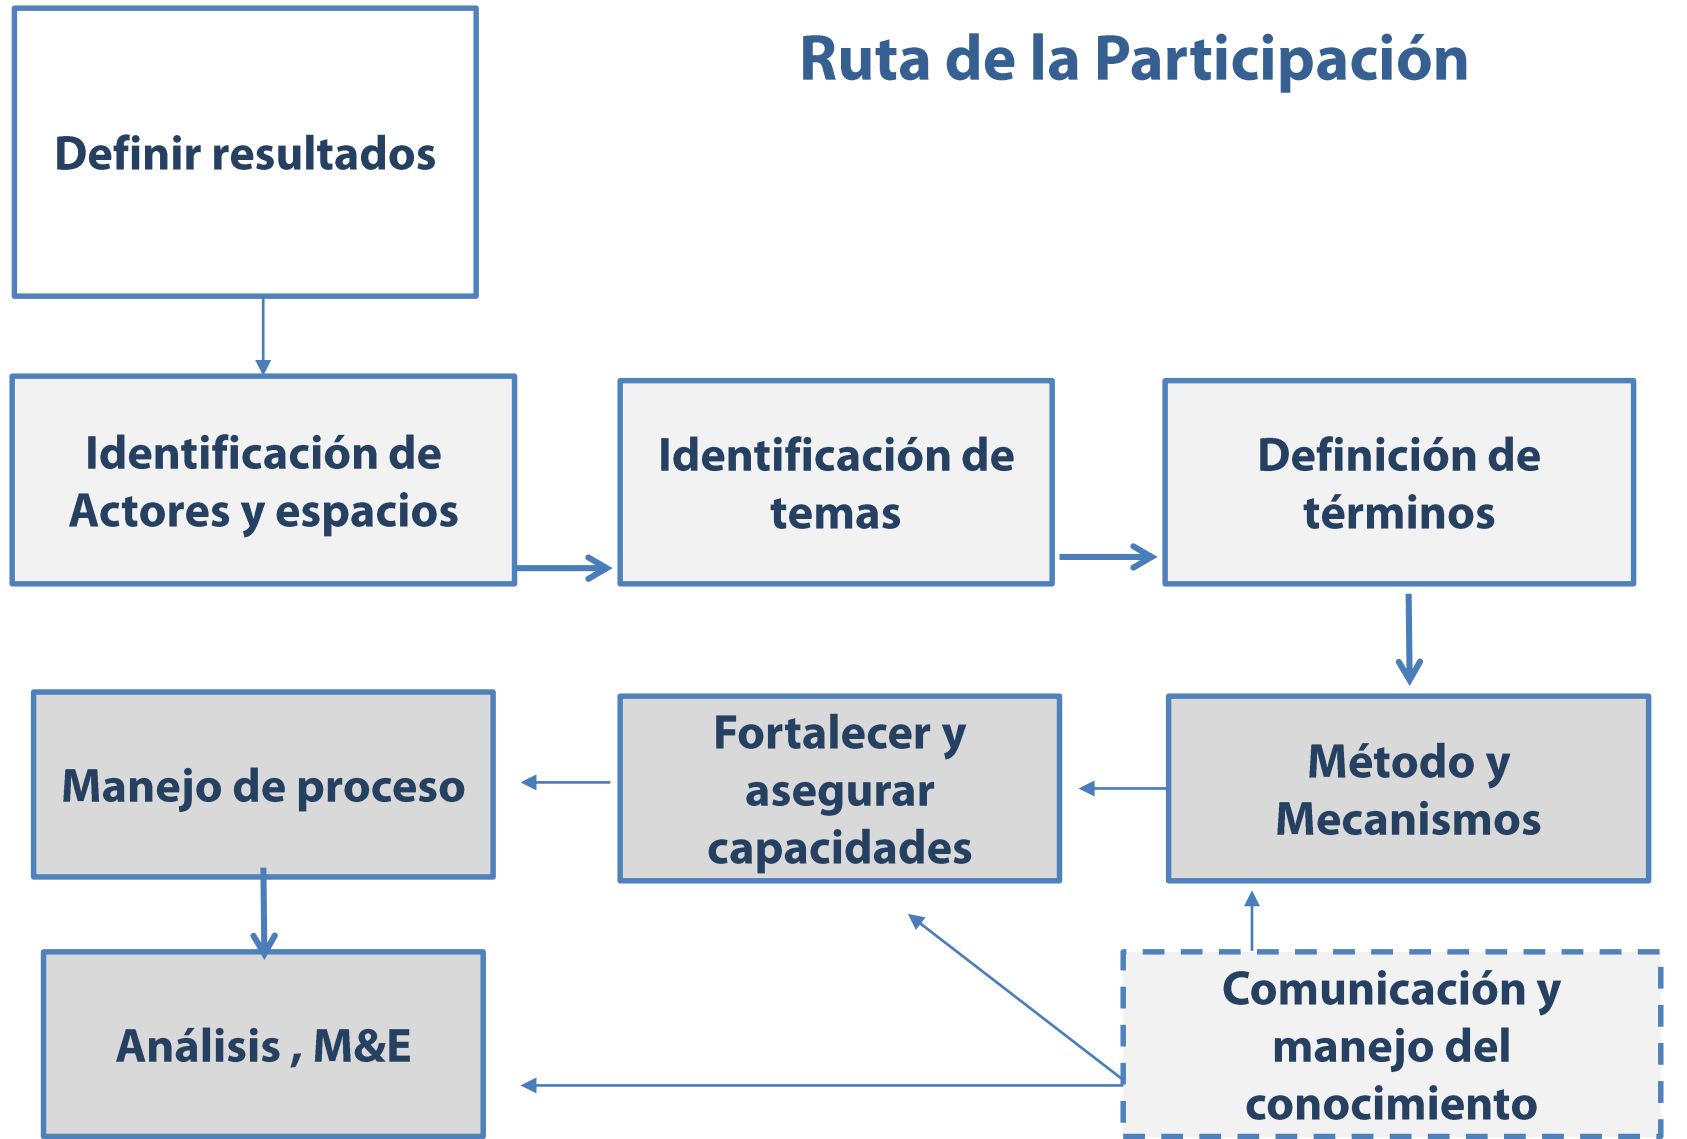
Ruta de la Participación

Definir resultados

Identificación de Actores y espacios

Identificación de temas

Definición de términos

Manejo de proceso

Fortalecer y asegurar capacidades

Método y Mecanismos

Análisis , M&E

Comunicación y manejo del conocimiento